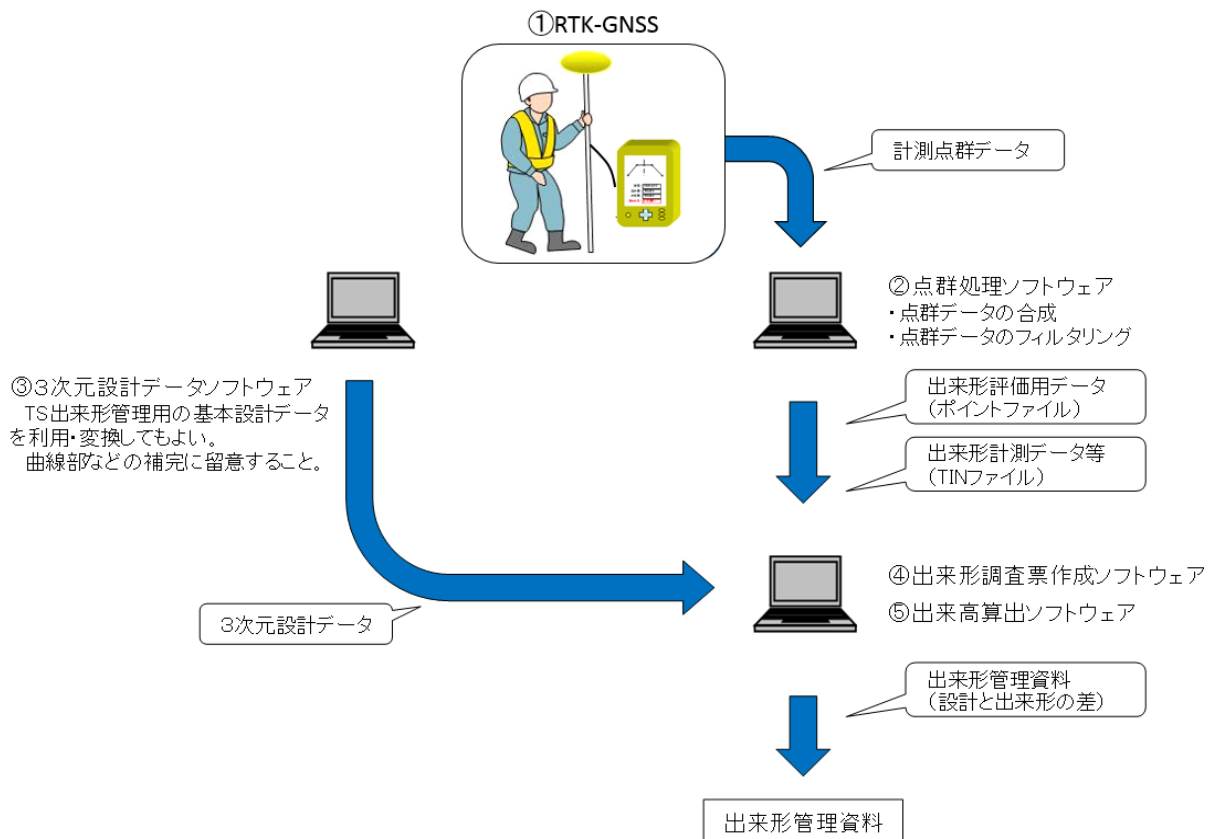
①RTK-GNSS

計測点群データ

②点群処理ソフトウェア
・点群データの合成
・点群データのフィルタリング

③3次元設計データソフトウェア
TS出来形管理用の基本設計データを利用・変換してもよい。
曲線部などの補完に留意すること。

出来形評価用データ
（ポイントファイル）

出来形計測データ等
（TINファイル）

④出来形調査票作成ソフトウェア
⑤出来高算出ソフトウェア

3次元設計データ

出来形管理資料
（設計と出来形の差）

出来形管理資料